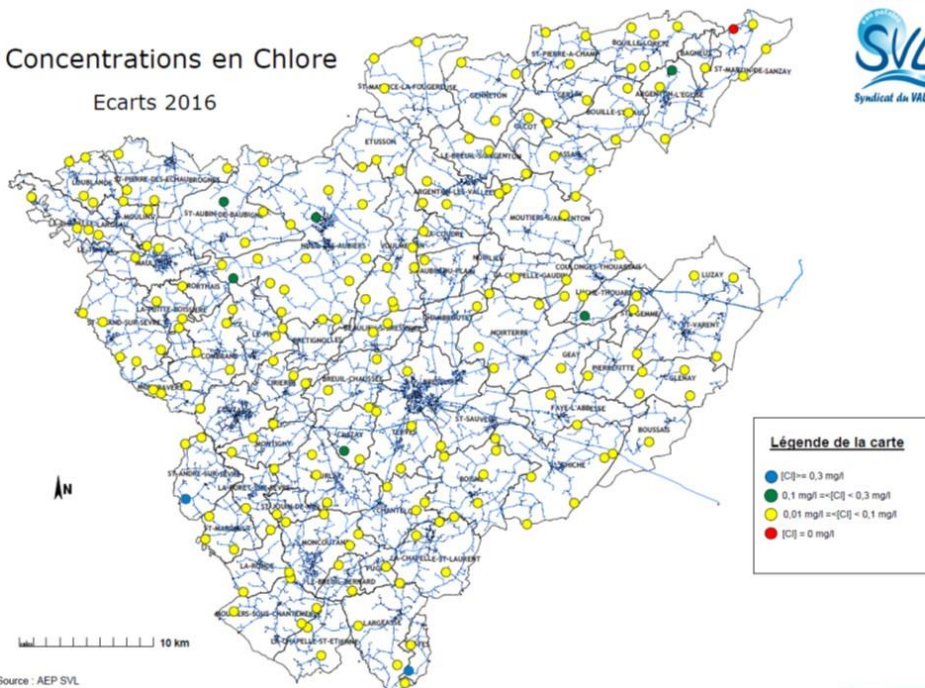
Concentrations en Chlore

Ecarts 2016

SVL
Syndicat du VAL

ST-PIERRE-A-CHAMP
BOUILLE-LORETZ
BAGNEUX
ST-MARTIN-DE-SANZAY
ST-MAURICE-LA-FOUGEREUSE
GENNETON
ARGENTON-L'EGLISE
CERSAY
BOUILLE-ST-PAUL
GLCOT
ETUSSON
LE BREUIL-S-ARGENTON
MASSAIS
ARGENTON-LES-VALLEES
ST-PIERRE-DES-ECHAUBROGNES
ST-AUBIN-DE-BAUBIGNE
MOUTIERS-S-ARGENTON
NUEIL-LES-AUBIERS
VOULMENTIN
LA COUDRE
MOBILIS
COULONGES-THOUARSAIS
LA CHAPELLE-GAUDIN
CHICHE
LUZAY
MAULEON
ST-GEMME
LUCHE-THOUARSAIS
NORTHAIS
LA PETITE-BOISSIERE
ST-VARENT
NORTERRE
BRETIGNOLLES
GEAY
PIERREFITTE
GLENAY
CERIZAY
BREUIL-CHAUSSEE
BRESSUIRE
ST-SAUVEUR
FAYE-L'ABBESSE
BOUSSAIS
MONTIGNY
CHANTELOUP
TERVES
ST-ANDRE-SUR-SEVRE
LA FORET-SUR-SEVRE
BOISME
CLESSE
ST-MARSAULT
MONCOUTANT
LA CHAPELLE-ST-LAURENT
LA RONDE
LE BREUIL-BERNARD
PUGNY
LARGEASSE
MOUTIERS-SOUS-CHANTEMERLE
ST-CHAPELLE-ST-ETIENNE

Légende de la carte
[Cl]>= 0,3 mg/l
0,1 mg/l =<[Cl] < 0,3 mg/l
0,01 mg/l =<[Cl] < 0,1 mg/l
[Cl] = 0 mg/l

N

10 km

Source : AEP SVL